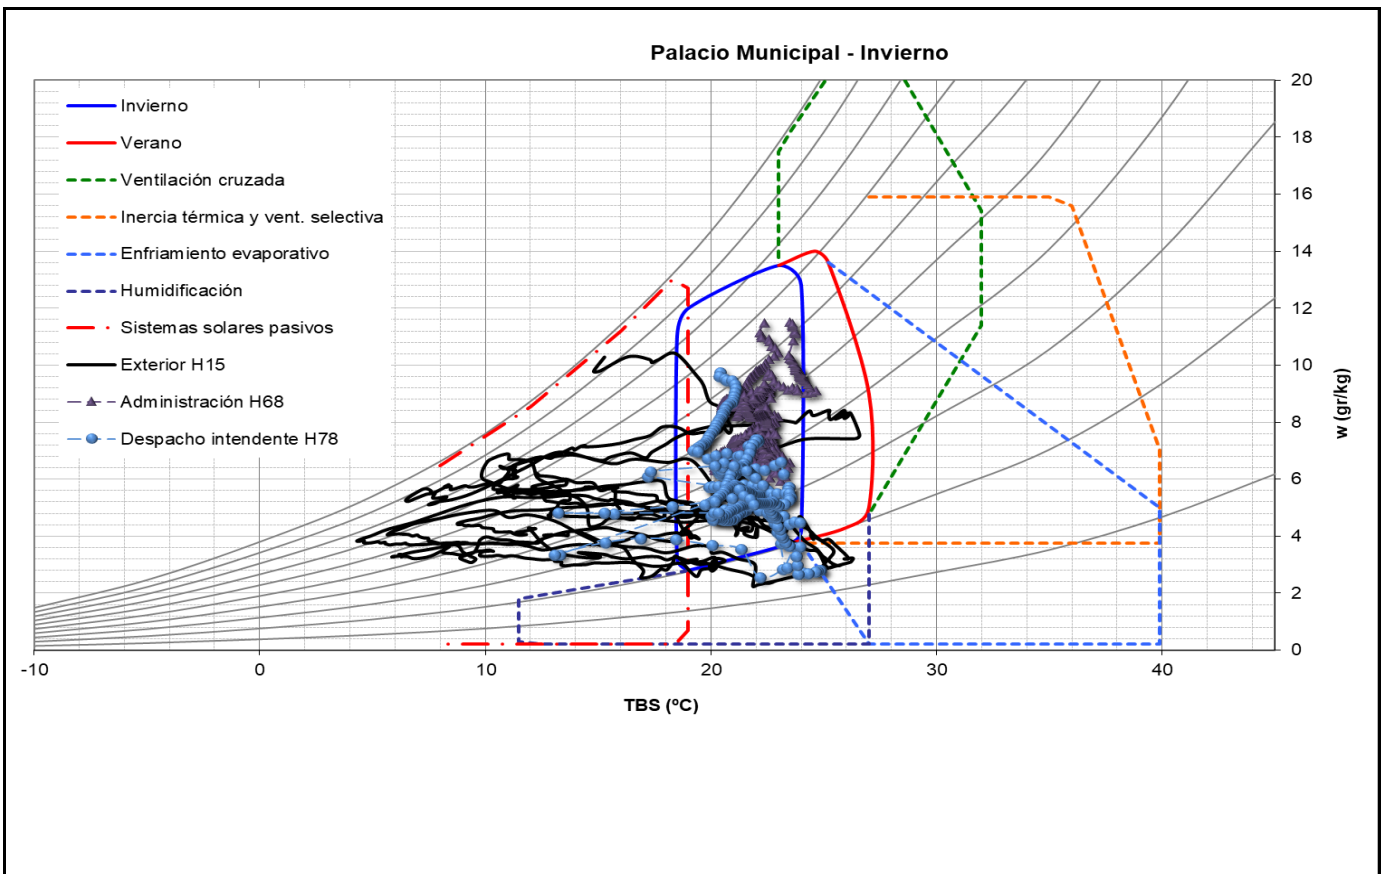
Palacio Municipal - Invierno

Invierno
Verano
Ventilación cruzada
Inercia térmica y vent. selectiva
Enfriamiento evaporativo
Humidificación
Sistemas solares pasivos
Exterior H15
Administración H68
Despacho intendente H78

20
18
16
14
12
10
8
6
4
2
0

w (gr/kg)

-10
0
10
20
30
40

TBS (ºC)